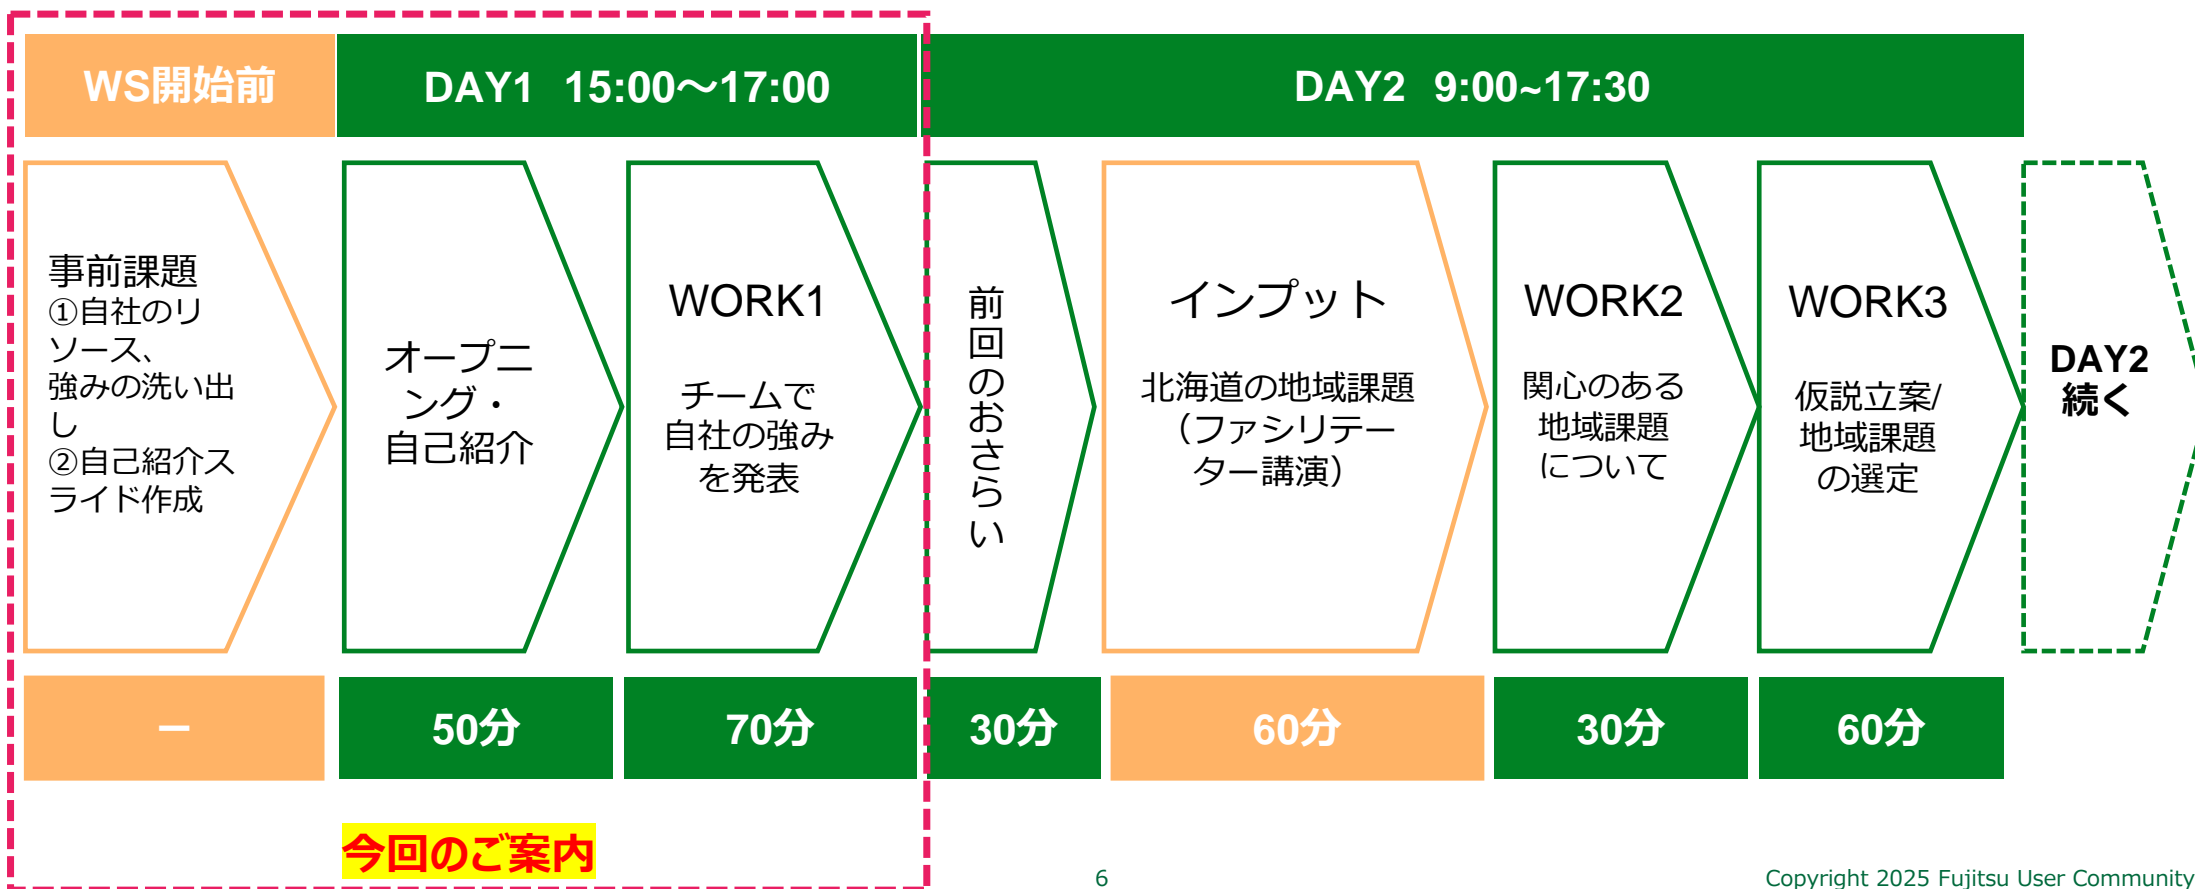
WS開始前

DAY1 15:00～17:00

DAY2 9:00~17:30

事前課題
①自社のリソース、強みの洗い出し
②自己紹介スライド作成

オープニング・自己紹介

WORK1
チームで自社の強みを発表

前回のおさらい

インプット
北海道の地域課題（ファシリテーター講演）

WORK2
関心のある地域課題について

WORK3
仮説立案/地域課題の選定

DAY2続く

ー

50分

70分

30分

60分

30分

60分

今回のご案内

6

Copyright 2025 Fujitsu User Community